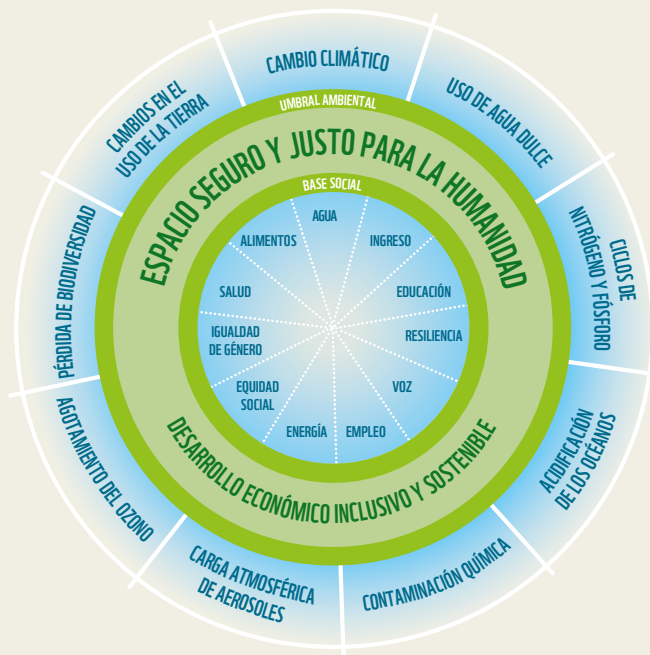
CAMBIO CLIMÁTICO

USO DE AGUA DULCE

CICLOS DE NITRÓGENO Y FÓSFORO

ACIDIFICACIÓN DE LOS OCÉANOS

CONTAMINACIÓN QUÍMICA

CARGA ATMOSFÉRICA DE AEROSOLES

AGOTAMIENTO DEL OZONO

PÉRDIDA DE BIODIVERSIDAD

CAMBIOS EN EL USO DE LA TIERRA

UMBRAL AMBIENTAL

ESPACIO SEGURO Y JUSTO PARA LA HUMANIDAD

DESARROLLO ECONÓMICO INCLUSIVO Y SOSTENIBLE

BASE SOCIAL

AGUA

INGRESO

EDUCACIÓN

RESILIENCIA

VOZ

EMPLEO

ENERGÍA

EQUIDAD SOCIAL

IGUALDAD DE GÉNERO

SALUD

ALIMENTOS